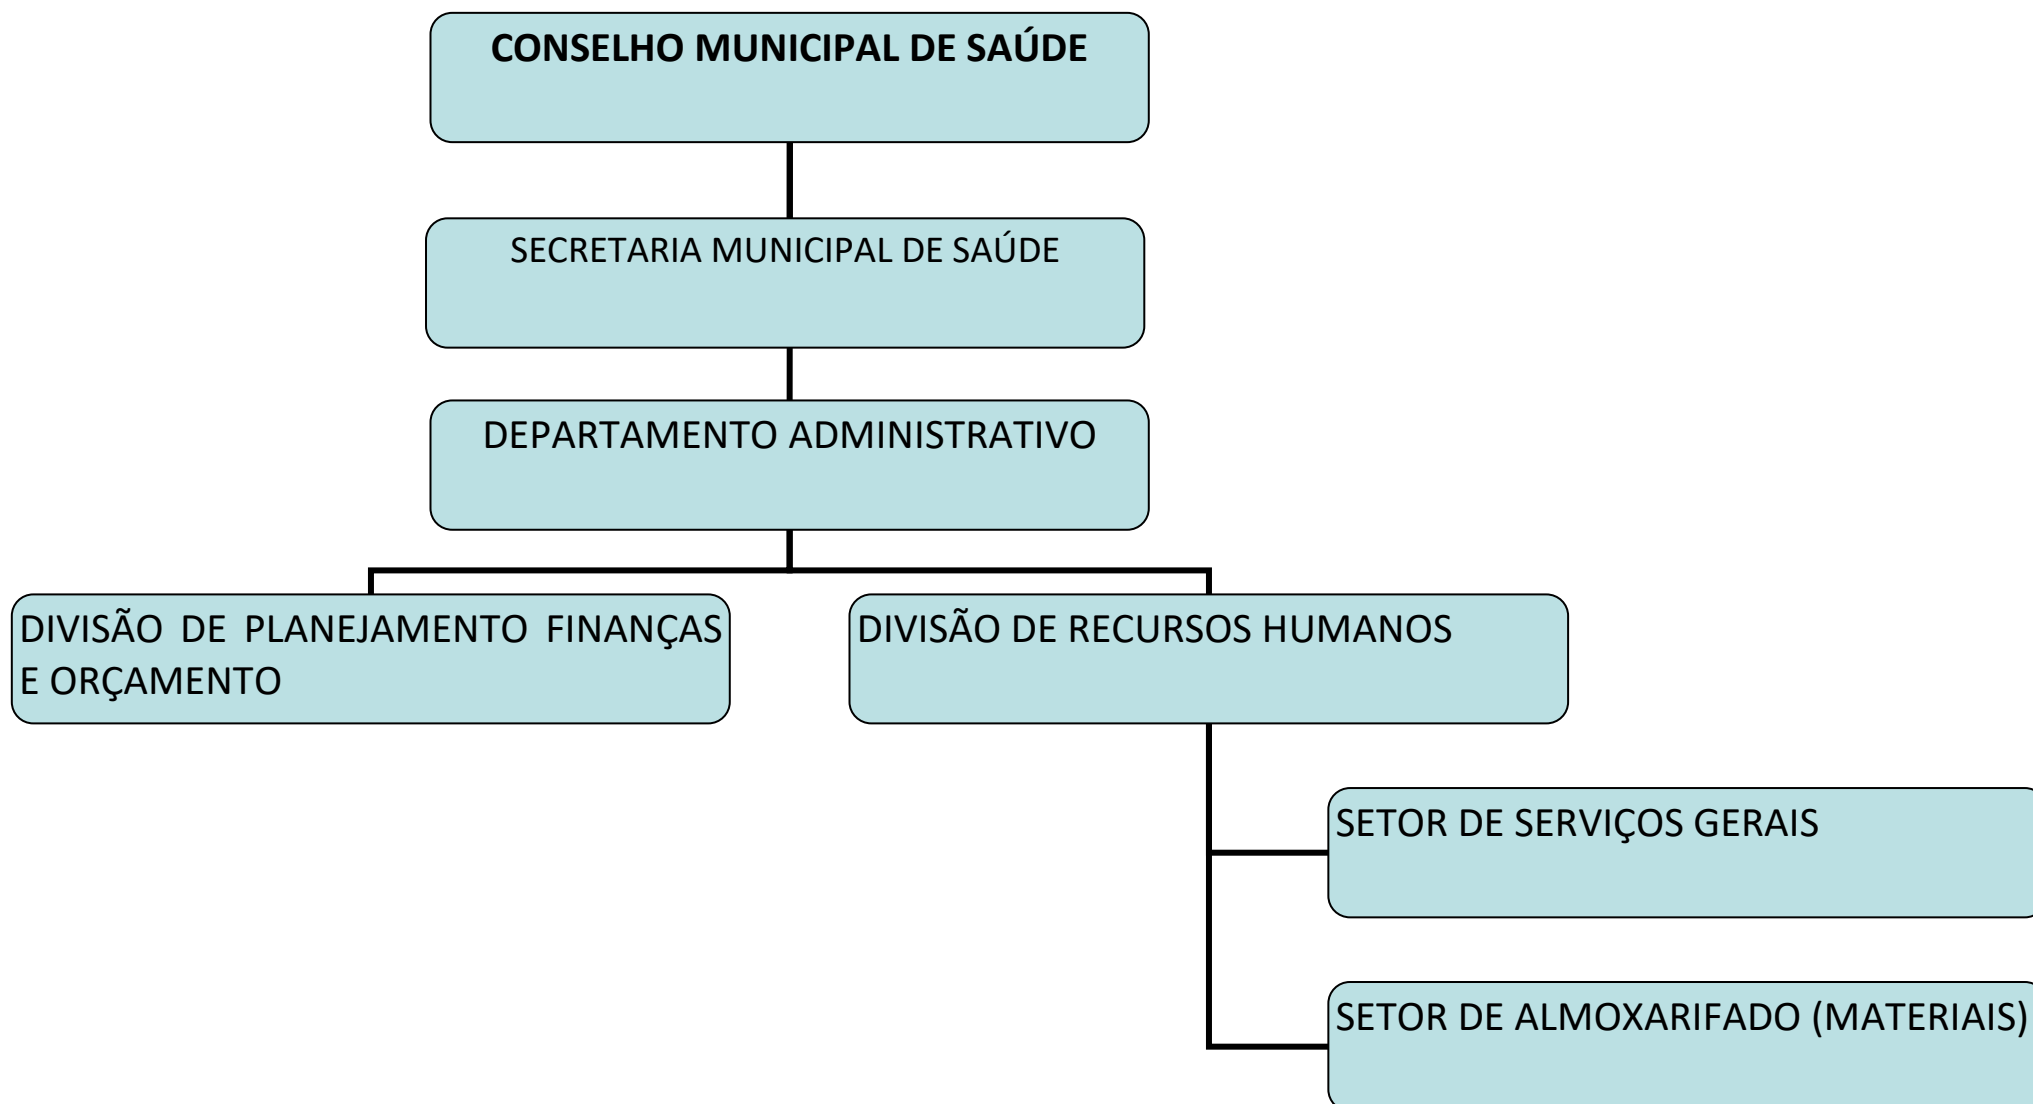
CONSELHO MUNICIPAL DE SAÚDE

SECRETARIA MUNICIPAL DE SAÚDE

DEPARTAMENTO ADMINISTRATIVO

DIVISÃO DE PLANEJAMENTO FINANÇAS E ORÇAMENTO

DIVISÃO DE RECURSOS HUMANOS

SETOR DE SERVIÇOS GERAIS

SETOR DE ALMOXARIFADO (MATERIAIS)